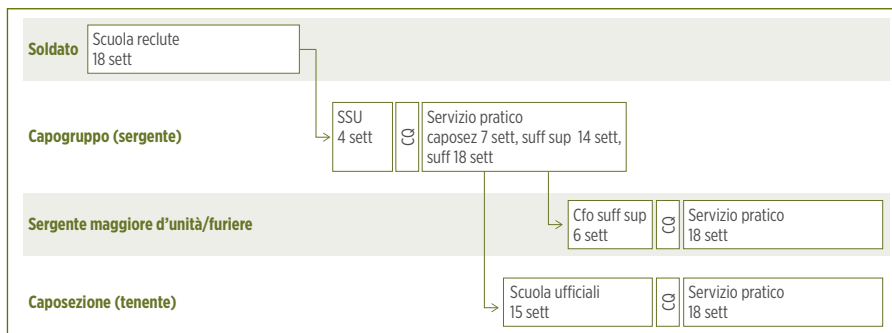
Soldato
Scuola reclute
18 sett

Capogruppo (sergente)
SSU
4 sett
CQ
Servizio pratico
caposez 7 sett, suff sup 14 sett, suff 18 sett

Sergente maggiore d'unità/furiere
Cfo suff sup
6 sett
CQ
Servizio pratico
18 sett

Caposezione (tenente)
Scuola ufficiali
15 sett
CQ
Servizio pratico
18 sett